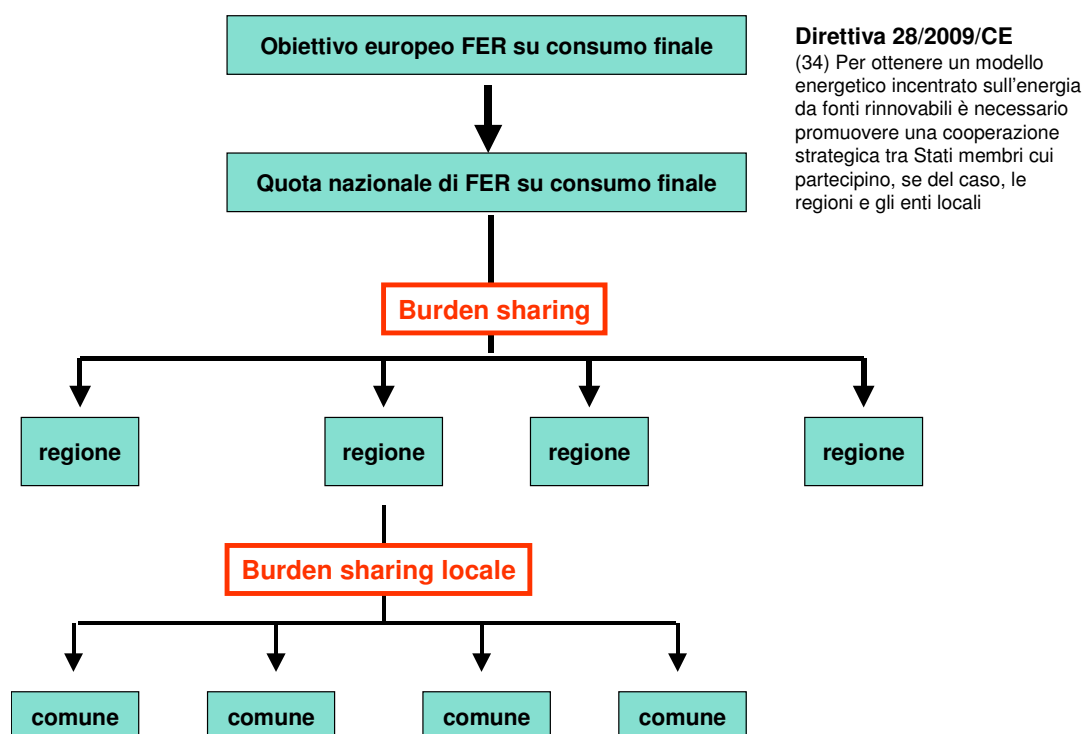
Obiettivo europeo FER su consumo finale

Direttiva 28/2009/CE
(34) Per ottenere un modello energetico incentrato sull'energia da fonti rinnovabili è necessario promuovere una cooperazione strategica tra Stati membri cui partecipino, se del caso, le regioni e gli enti locali

Quota nazionale di FER su consumo finale

Burden sharing

regione

regione

regione

regione

Burden sharing locale

comune

comune

comune

comune